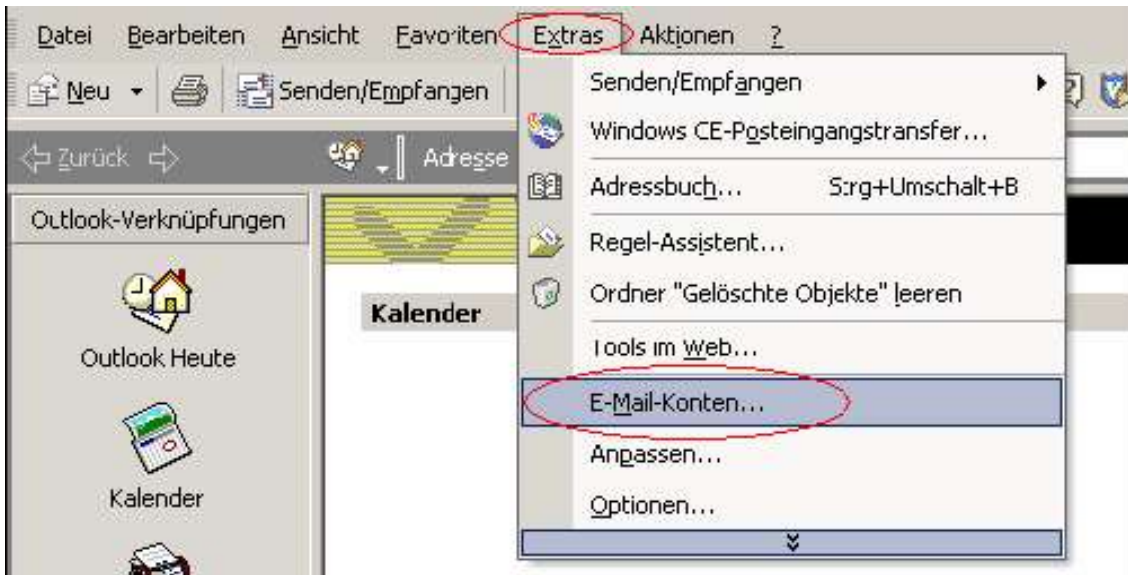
Datei Bearbeiten Ansicht Favoriten Extras Aktionen ?

Neu Senden/Empfangen

Zurück Adresse

Outlook-Verknüpfungen

Outlook Heute

Kalender

Kalender

Senden/Empfangen

Windows CE-Posteingangstransfer...

Adressbuch... Strg+Umschalt+B

Regel-Assistent...

Ordner "Gelöschte Objekte" leeren

Tools im Web...

E-Mail-Konten...

Anpassen...

Optionen...